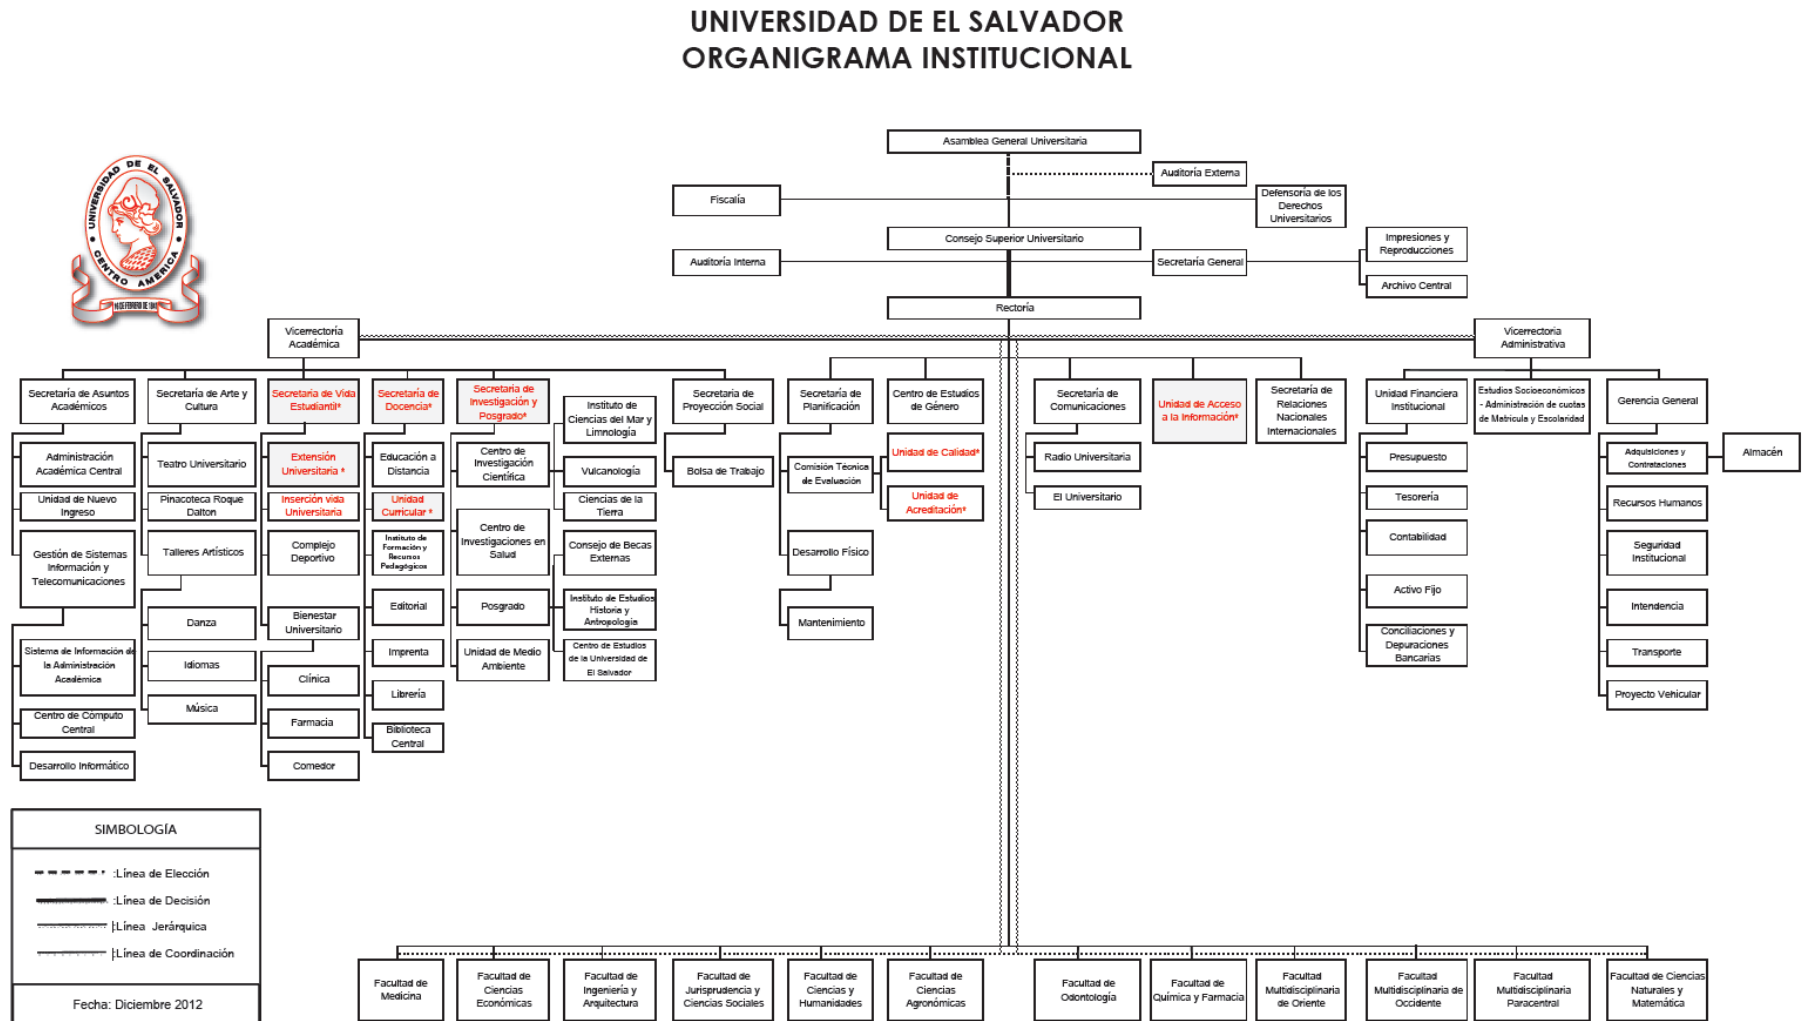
UNIVERSIDAD DE EL SALVADOR
ORGANIGRAMA INSTITUCIONAL

UNIVERSIDAD DE EL SALVADOR CENTRO AMERICA

Asamblea General Universitaria
Auditoría Externa
Fiscalía
Defensoría de los Derechos Universitarios
Consejo Superior Universitario
Impresiones y Reproducciones
Auditoría Interna
Secretaría General
Archivo Central
Rectoría
Vicerrectoría Académica
Vicerrectoría Administrativa

Secretaría de Asuntos Académicos
Administración Académica Central
Unidad de Nuevo Ingreso
Gestión de Sistemas Información y Telecomunicaciones
Sistema de Información de la Administración Académica
Centro de Computo Central
Desarrollo Informático

Secretaría de Arte y Cultura
Teatro Universitario
Pinacoteca Roque Dalton
Talleres Artísticos
Danza
Idiomas
Música

Secretaría de Vida Estudiantil*
Extensión Universitaria *
Inserción vida Universitaria
Complejo Deportivo
Bienestar Universitario
Clínica
Farmacia
Comedor

Secretaría de Docencia*
Educación a Distancia
Unidad Curricular *
Instituto de Formación y Recursos Pedagógicos
Editorial
Imprenta
Librería
Biblioteca Central

Secretaría de Investigación y Posgrado*
Centro de Investigación Científica
Centro de Investigaciones en Salud
Posgrado
Unidad de Medio Ambiente
Instituto de Ciencias del Mar y Limnología
Vulcanología
Ciencias de la Tierra
Consejo de Becas Externas
Instituto de Estudios Historia y Antropología
Centro de Estudios de la Universidad de El Salvador

Secretaría de Proyección Social
Bolsa de Trabajo

Secretaría de Planificación
Comisión Técnica de Evaluación
Desarrollo Físico
Mantenimiento

Centro de Estudios de Género
Unidad de Calidad*
Unidad de Acreditación*

Secretaría de Comunicaciones
Radio Universitaria
El Universitario

Unidad de Acceso a la Información*

Secretaría de Relaciones Nacionales Internacionales

Unidad Financiera Institucional
Presupuesto
Tesorería
Contabilidad
Activo Fijo
Conciliaciones y Depuraciones Bancarias

Estudios Socioeconómicos - Administración de cuotas de Matrícula y Escolaridad

Gerencia General
Adquisiciones y Contrataciones
Almacén
Recursos Humanos
Seguridad Institucional
Intendencia
Transporte
Proyecto Vehicular

SIMBOLOGÍA
:Línea de Elección
:Línea de Decisión
:Línea Jerárquica
:Línea de Coordinación

Fecha: Diciembre 2012

Facultad de Medicina
Facultad de Ciencias Económicas
Facultad de Ingeniería y Arquitectura
Facultad de Jurisprudencia y Ciencias Sociales
Facultad de Ciencias y Humanidades
Facultad de Ciencias Agronómicas
Facultad de Odontología
Facultad de Química y Farmacia
Facultad Multidisciplinaria de Oriente
Facultad Multidisciplinaria de Occidente
Facultad Multidisciplinaria Paracentral
Facultad de Ciencias Naturales y Matemática